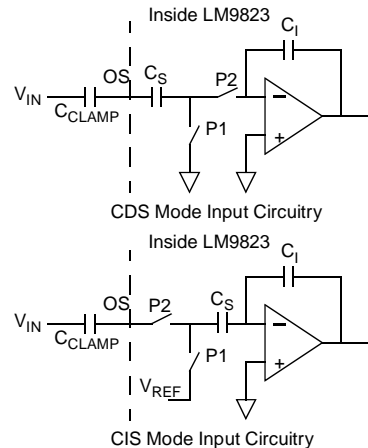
Inside LM9823

$C_I$

$V_{IN}$

$C_{CLAMP}$

OS

$C_S$

P2

P1

–

+

CDS Mode Input Circuitry

Inside LM9823

$C_I$

$V_{IN}$

$C_{CLAMP}$

OS

P2

$C_S$

P1

$V_{REF}$

–

+

CIS Mode Input Circuitry